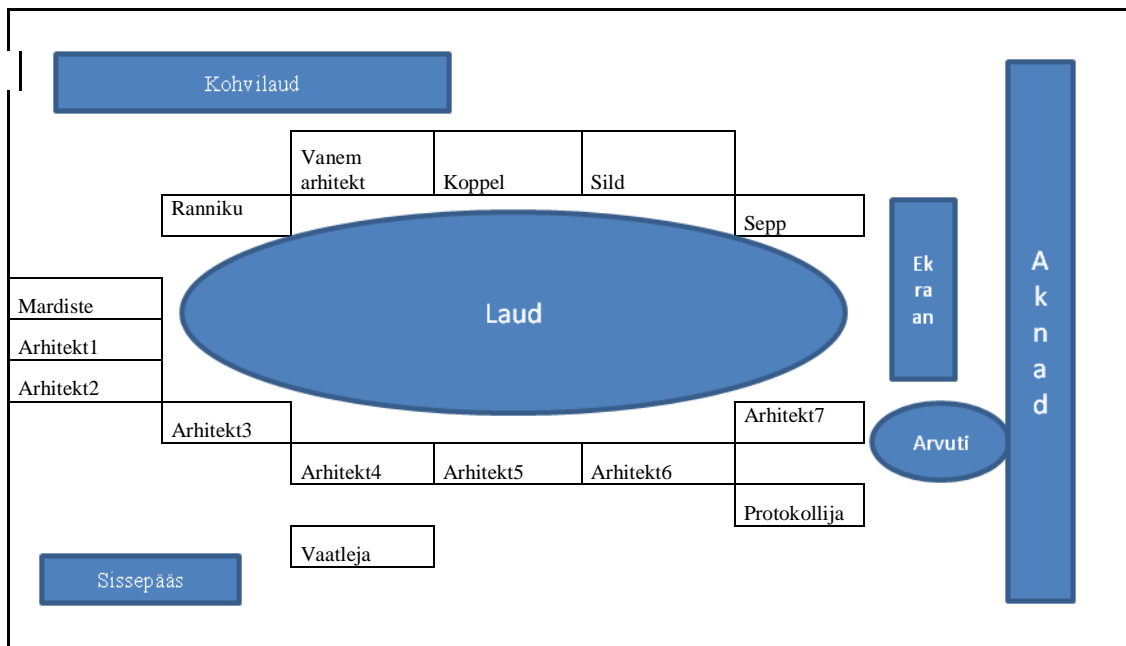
Kohvilaud

Vanem arhitekt

Koppel

Sild

Ranniku

Sepp

Mardiste

Arhitekt1

Arhitekt2

Laud

Ek
ra
an

A
k
n
a
d

Arhitekt3

Arhitekt7

Arvuti

Arhitekt4

Arhitekt5

Arhitekt6

Protokollija

Vaatleja

Sissepääs